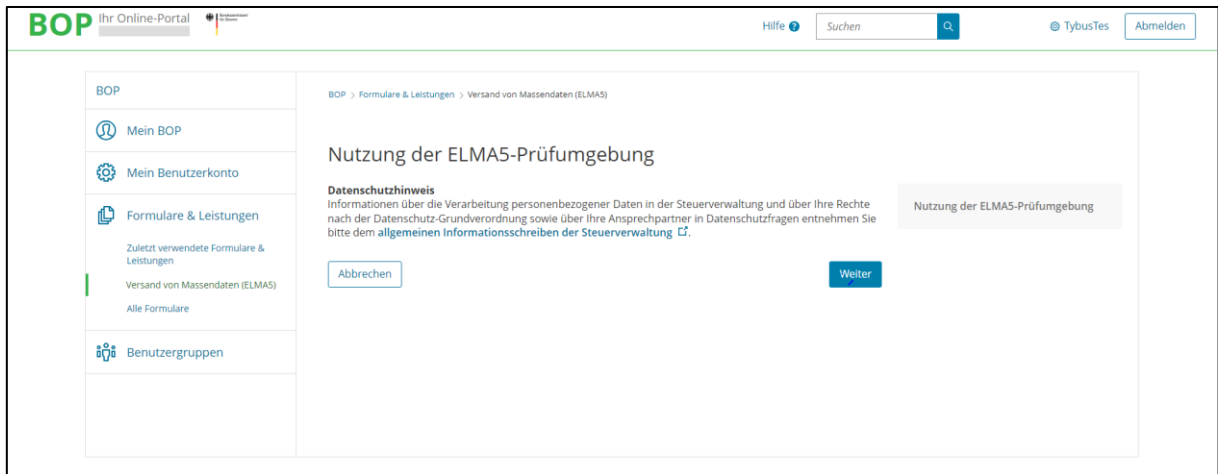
BOP Ihr Online-Portal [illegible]

Hilfe
Suchen
TybusTes
Abmelden

BOP
Mein BOP
Mein Benutzerkonto
Formulare & Leistungen
Zuletzt verwendete Formulare & Leistungen
Versand von Massendaten (ELMA5)
Alle Formulare
Benutzergruppen

BOP > Formulare & Leistungen > Versand von Massendaten (ELMA5)

Nutzung der ELMA5-Prüfumgebung

Datenschutzhinweis
Informationen über die Verarbeitung personenbezogener Daten in der Steuerverwaltung und über Ihre Rechte nach der Datenschutz-Grundverordnung sowie über Ihre Ansprechpartner in Datenschutzfragen entnehmen Sie bitte dem allgemeinen Informationsschreiben der Steuerverwaltung.

Abbrechen
Weiter

Nutzung der ELMA5-Prüfumgebung